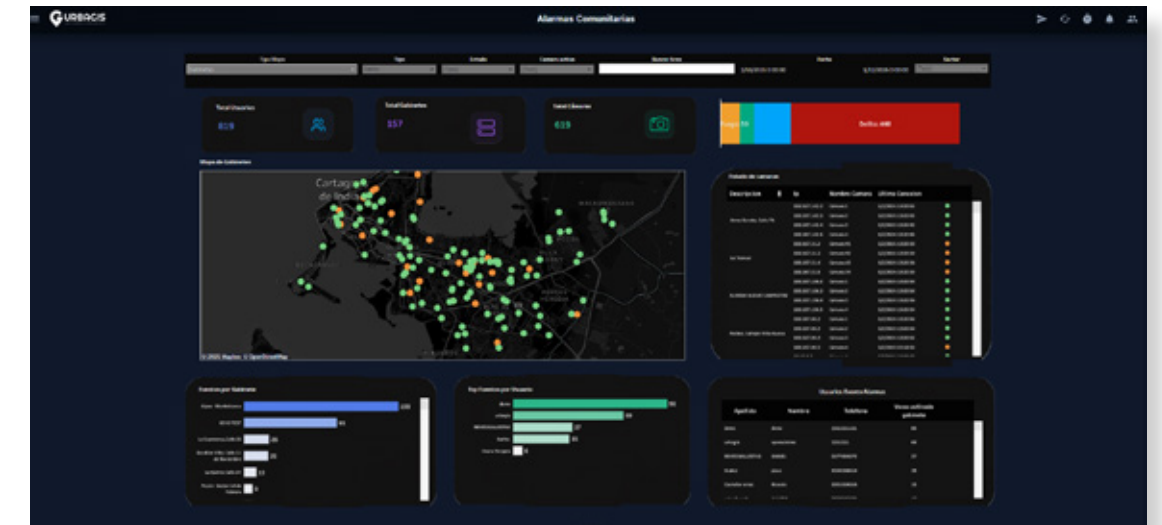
URBACIS

Alarmas Comunitarias

Tipo Mapa
Tipo
Estado
Camara activa
Buscar Area
Fecha
Sector

Total Usuarios
819

Total Gabinetes
157

Total Cámaras
615

Delito 448

Mapa de Gabinetes

Cartagena de Indias

© 2025 Mapbox © OpenStreetMap

Estado de camaras

| Descripcion | Ip | Nombre Camara | Ultima Conexion |
|---|---|---|---|
| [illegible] | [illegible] | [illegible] | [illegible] |

Eventos por Gabinete

Top Eventos por Usuario

Usuarios Reinicia Alarmas

| Apellido | Nombre | Telefono | Veces activado gabinete |
|---|---|---|---|
| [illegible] | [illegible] | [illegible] | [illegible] |